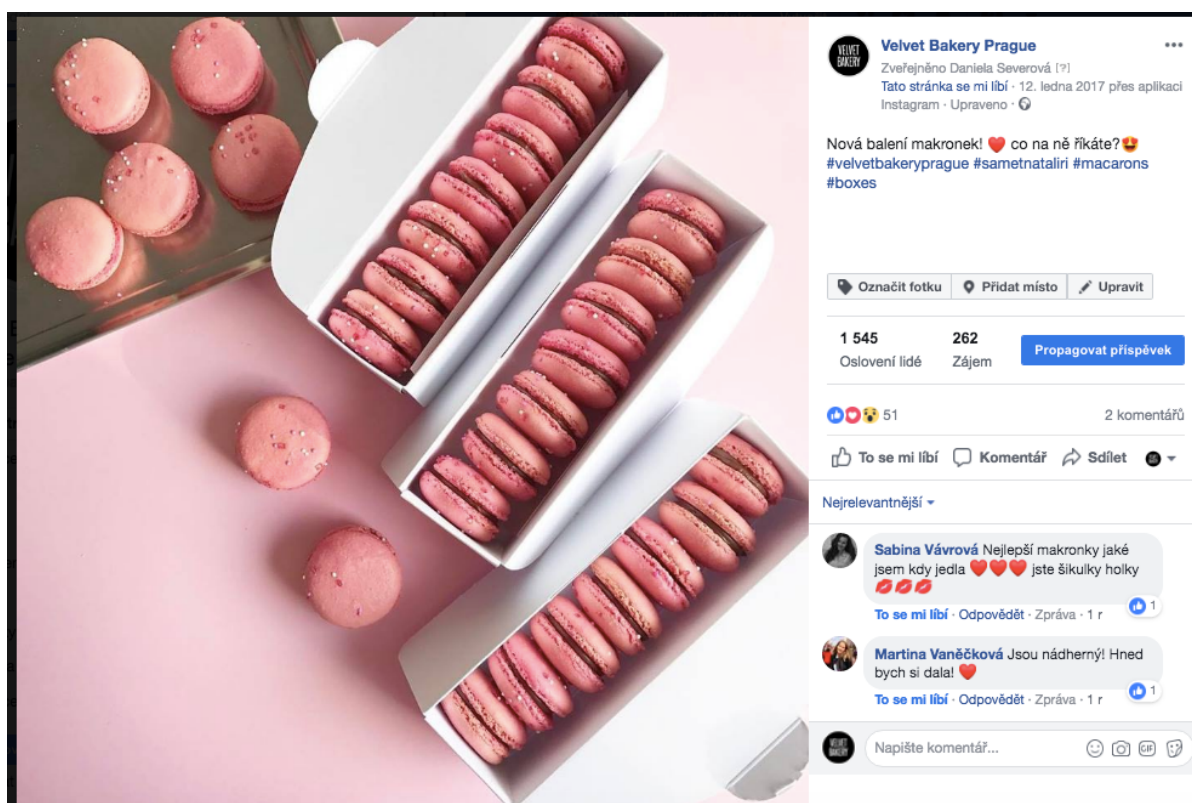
VELVET BAKERY

Velvet Bakery Prague
Zveřejněno Daniela Severová [?]
Tato stránka se mi líbí · 12. ledna 2017 přes aplikaci Instagram · Upraveno ·

Nová balení makronek! ❤️ co na ně říkáte?😍
#velvetbakeryprague #sametnataliri #macarons #boxes

Označit fotku | Přidat místo | Upravit

1 545
Oslovení lidé

262
Zájem

Propagovat příspěvek

51

2 komentářů

To se mi líbí | Komentář | Sdílet

Nejrelevantnější

Sabina Vávrová Nejlepší makronky jaké jsem kdy jedla ❤️❤️❤️ jste šikulky holky 💋💋💋
To se mi líbí · Odpovědět · Zpráva · 1 r
1

Martina Vaněčková Jsou nádherný! Hned bych si dala! ❤️
To se mi líbí · Odpovědět · Zpráva · 1 r
1

Napište komentář...
GIF